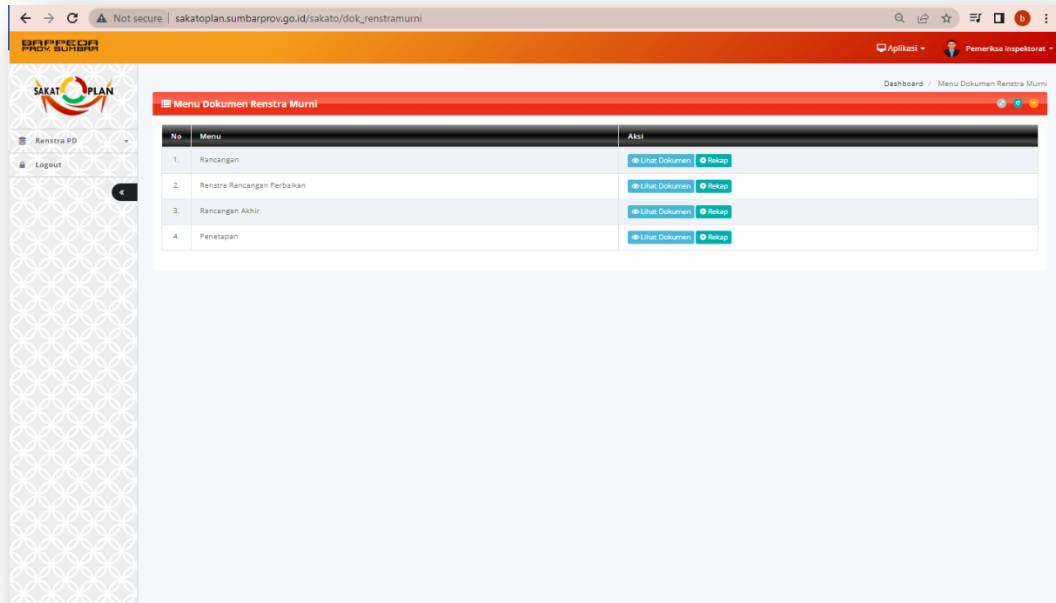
Not secure | sakatoplan.sumbarprov.go.id/sakato/dok_renstramurni

BAPPEDA PROV. SUMBAR

Aplikasi

Pemeriksa Inspektorat

SAKAT PLAN

Renstra PD

Logout

«

Dashboard / Menu Dokumen Renstra Murni

Menu Dokumen Renstra Murni

| No | Menu | Aksi |
|---|---|---|
| 1. | Rancangan | Lihat Dokumen Rekap |
| 2. | Renstra Rancangan Perbaikan | Lihat Dokumen Rekap |
| 3. | Rancangan Akhir | Lihat Dokumen Rekap |
| 4. | Penetapan | Lihat Dokumen Rekap |